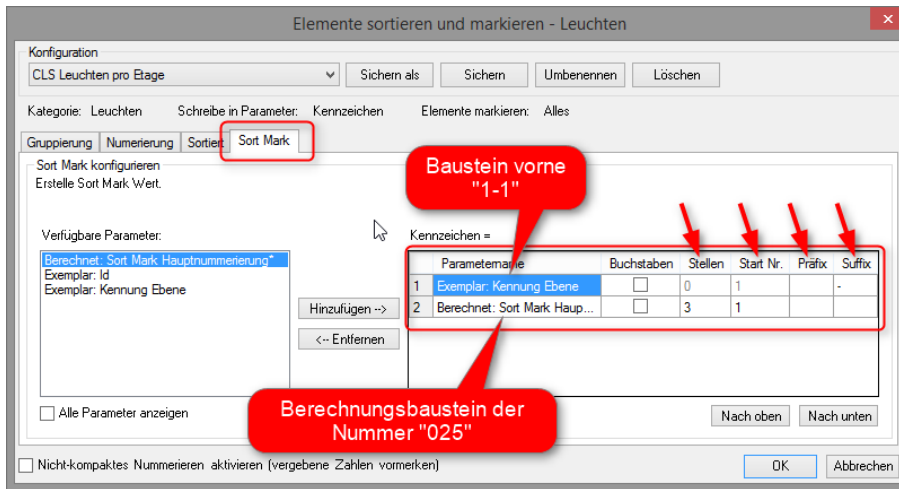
Elemente sortieren und markieren - Leuchten

Konfiguration
CLS Leuchten pro Etage
Sichern als
Sichern
Umbenennen
Löschen

Kategorie: Leuchten Schreibe in Parameter: Kennzeichen Elemente markieren: Alles

Gruppierung
Numerierung
Sortier
Sort Mark

Sort Mark konfigurieren
Erstelle Sort Mark Wert.

Baustein vorne "1-1"

Verfügbare Parameter:
Berechnet: Sort Mark Hauptnummerierung*
Exemplar: Id
Exemplar: Kennung Ebene

Kennzeichen =

| | Parametername | Buchstaben | Stellen | Start Nr. | Präfix | Suffix |
|---|---|---|---|---|---|---|
| 1 | Exemplar: Kennung Ebene | ☐ | 0 | 1 | | - |
| 2 | Berechnet: Sort Mark Haup... | ☐ | 3 | 1 | | |

Hinzufügen -->
<-- Entfernen

Berechnungsbaustein der Nummer "025"

Alle Parameter anzeigen
Nach oben
Nach unten

Nicht-kompaktes Nummerieren aktivieren (vergebene Zahlen vormerken)
OK
Abbrechen